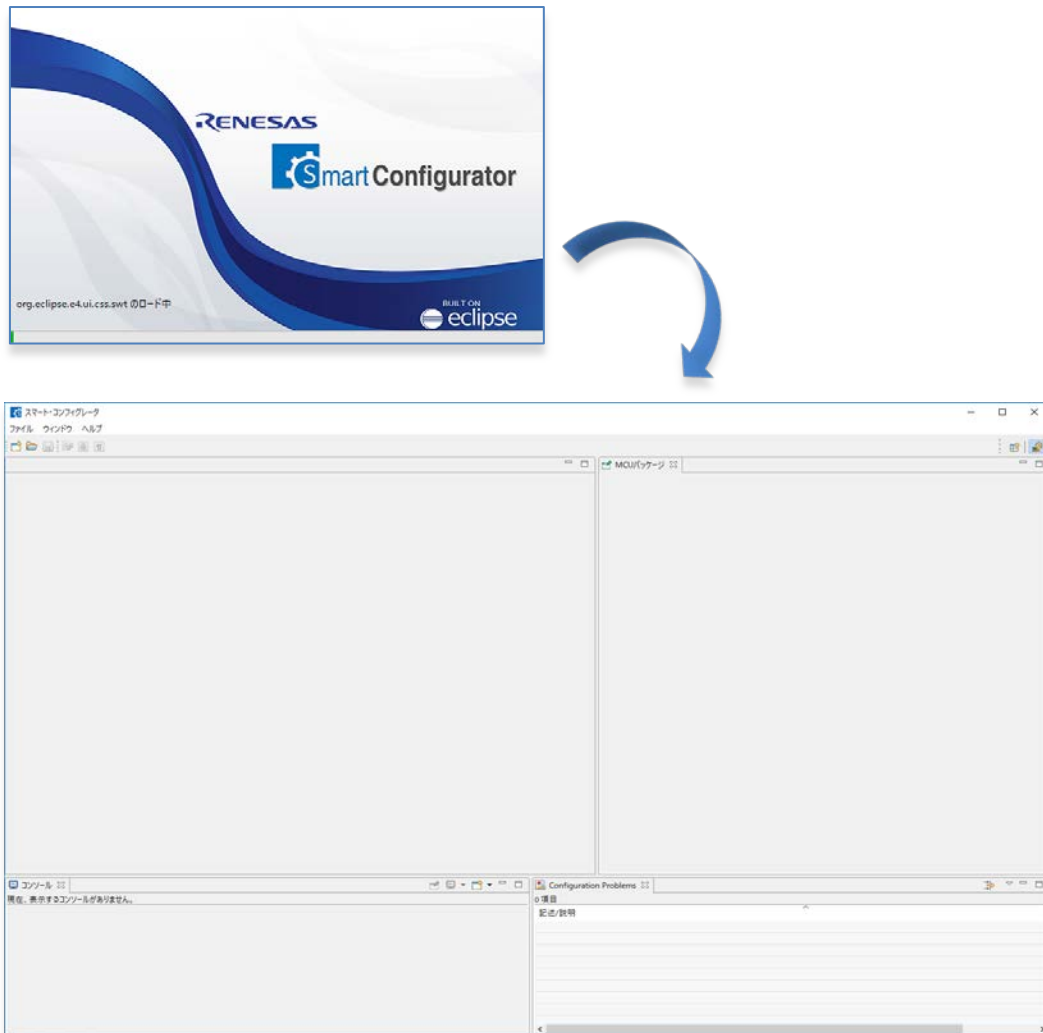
RENESAS

Smart Configurator

org.eclipse.e4.ui.css.swt のロード中

BUILT ON eclipse

スマート・コンフィグレータ

ファイル ウィンドウ ヘルプ

MCU/パッケージ

コンソール

現在、表示するコンソールがありません。

Configuration Problems

0 項目

記述/説明